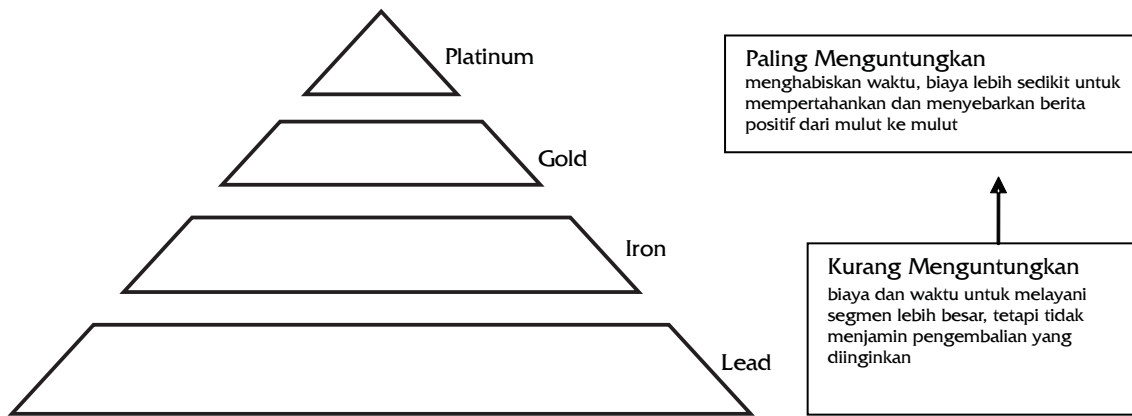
Platinum

Gold

Iron

Lead

Paling Menguntungkan
menghabiskan waktu, biaya lebih sedikit untuk mempertahankan dan menyebarkan berita positif dari mulut ke mulut

Kurang Menguntungkan
biaya dan waktu untuk melayani segmen lebih besar, tetapi tidak menjamin pengembalian yang diinginkan